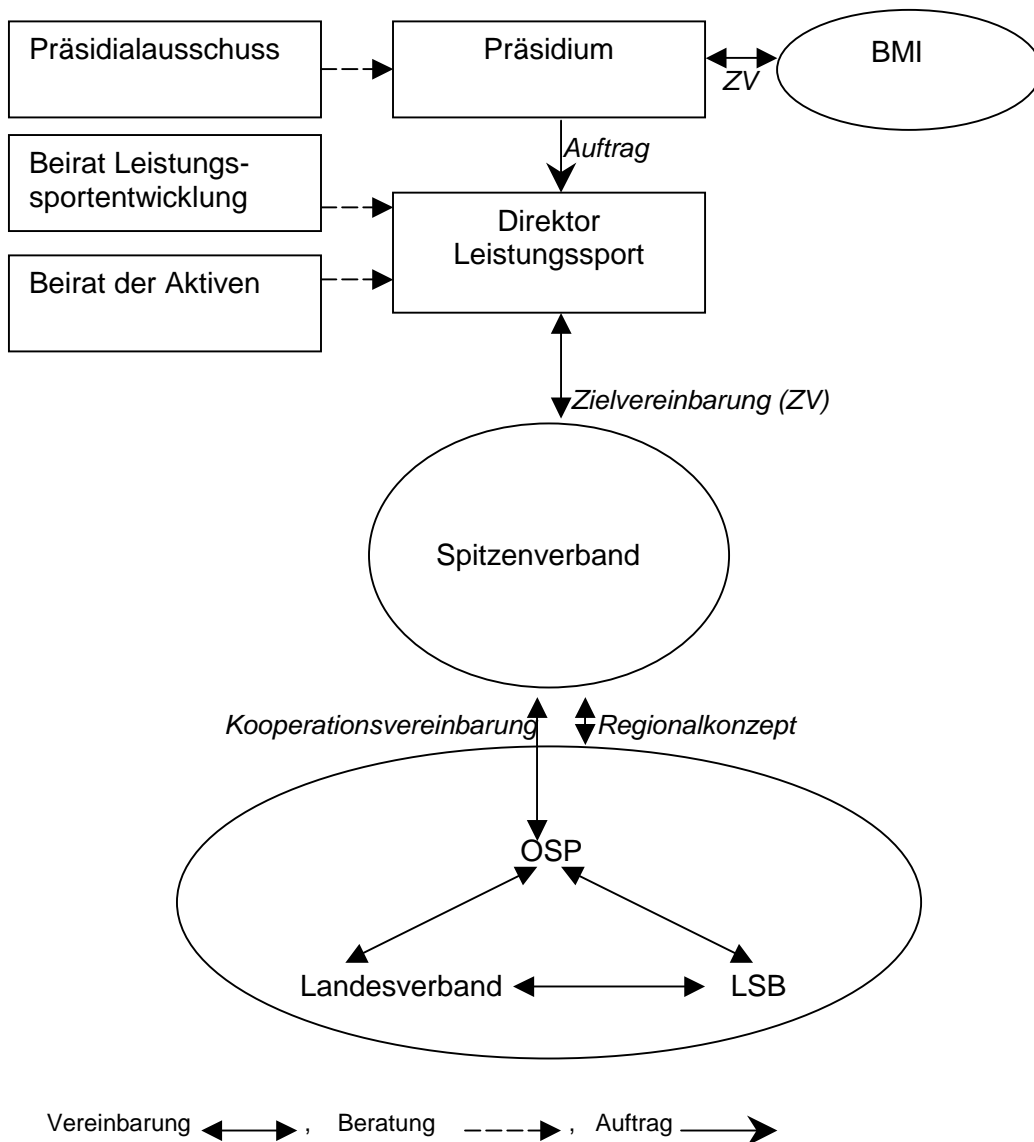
Präsidialausschuss

Präsidium

ZV

BMI

Auftrag

Beirat Leistungssportentwicklung

Direktor Leistungssport

Beirat der Aktiven

Zielvereinbarung (ZV)

Spitzenverband

Kooperationsvereinbarung

Regionalkonzept

OSP

Landesverband

LSB

Vereinbarung, Beratung, Auftrag